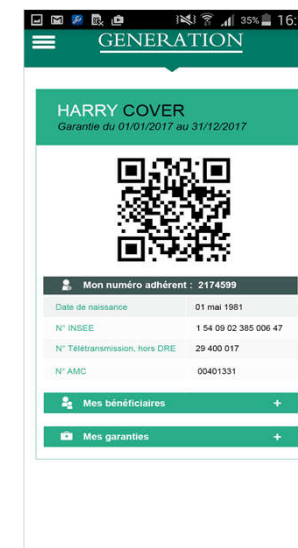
35% 16:

GENERATION

HARRY COVER
Garantie du 01/01/2017 au 31/12/2017

Mon numéro adhérent : 2174599

| | |
|---|---|
| Date de naissance | 01 mai 1981 |
| N° INSEE | 1 54 09 02 385 006 47 |
| N° Télétransmission, hors DRE | 29 400 017 |
| N° AMC | 00401331 |

Mes bénéficiaires +

Mes garanties +